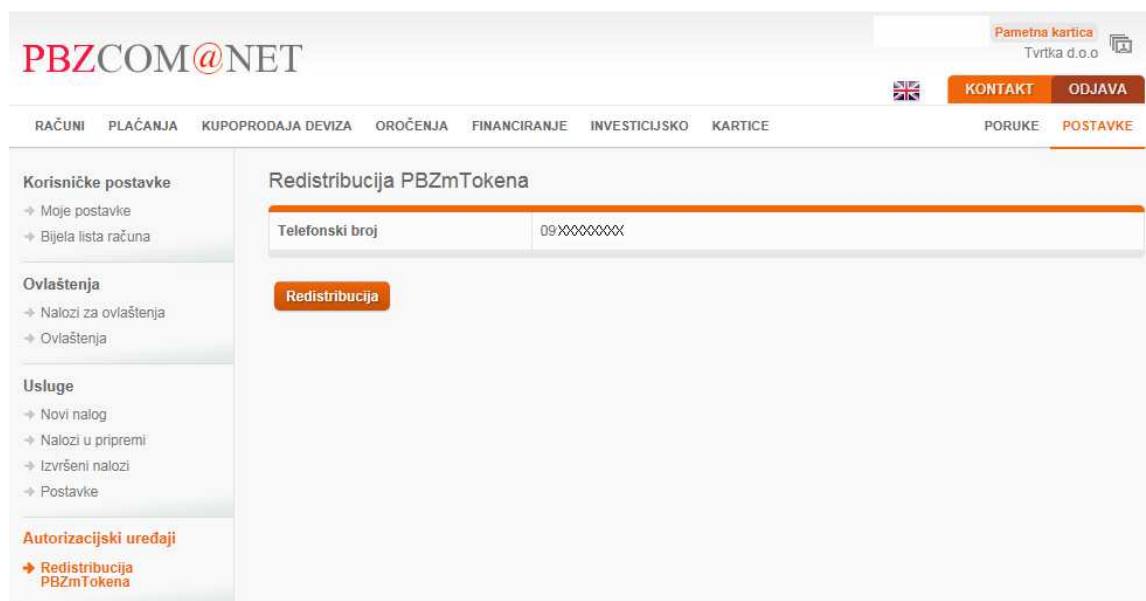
PBZCOM@NET

Pametna kartica
Tvrtka d.o.o

KONTAKT
ODJAVA

RAČUNI PLAĆANJA KUPOPRODAJA DEVIZA OROČENJA FINANCIRANJE INVESTICIJSKO KARTICE
PORUKE POSTAVKE

Korisničke postavke
→ Moje postavke
→ Bijela lista računa

Ovlaštenja
→ Nalozi za ovlaštenja
→ Ovlaštenja

Usluge
→ Novi nalog
→ Nalozi u pripremi
→ Izvršeni nalozi
→ Postavke

Autorizacijski uređaji
→ Redistribucija PBZmTokena

Redistribucija PBZmTokena

| Telefonski broj | 09XXXXXXXX |
|---|---|

Redistribucija